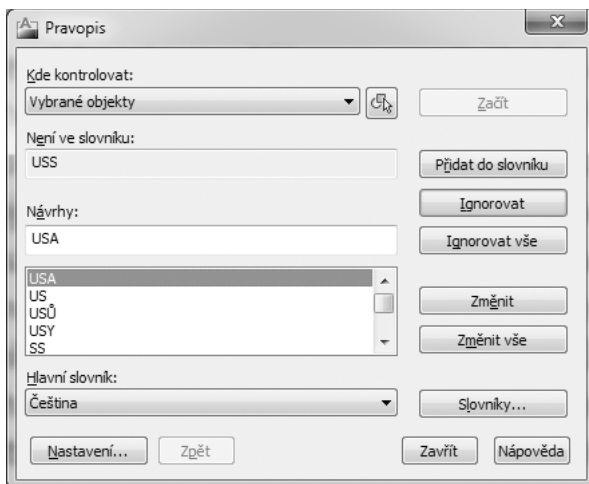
Pravopis

Kde kontrolovat:

Vybrané objekty

Začít

Není ve slovníku:

USS

Přidat do slovníku

Návrhy:

Ignorovat

USA

Ignorovat vše

USA
US
USŮ
USY
SS

Změnit

Změnit vše

Hlavní slovník:

Čeština

Slovníky...

Nastavení...

Zpět

Zavřít

Nápověda